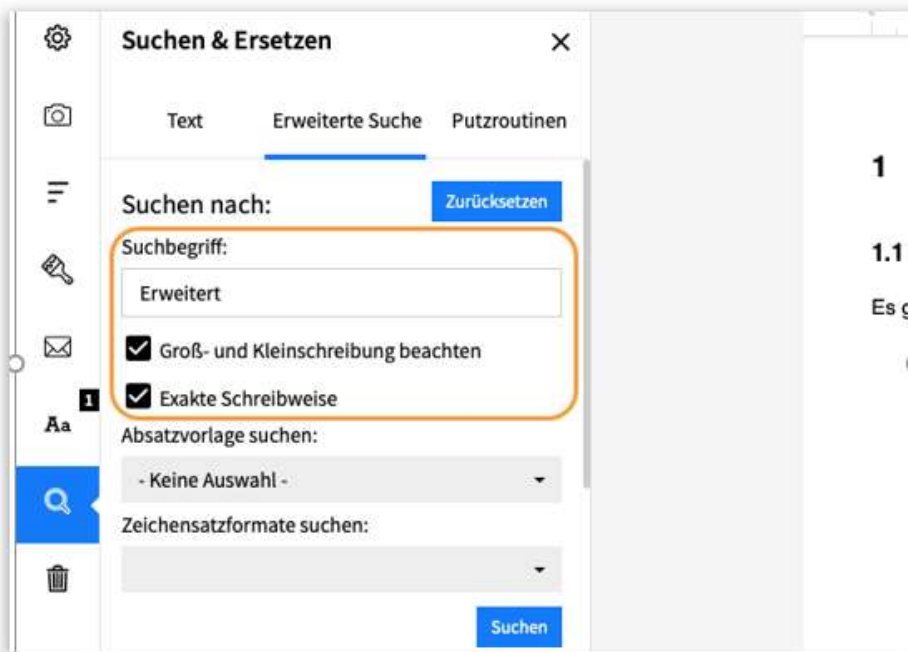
1

Aa

Suchen & Ersetzen

×

Text

Erweiterte Suche

Putzroutinen

Suchen nach:

Zurücksetzen

Suchbegriff:

Erweitert

Groß- und Kleinschreibung beachten

Exakte Schreibweise

Absatzvorlage suchen:

- Keine Auswahl -

Zeichensatzformate suchen:

Suchen

1

1.1

Es g